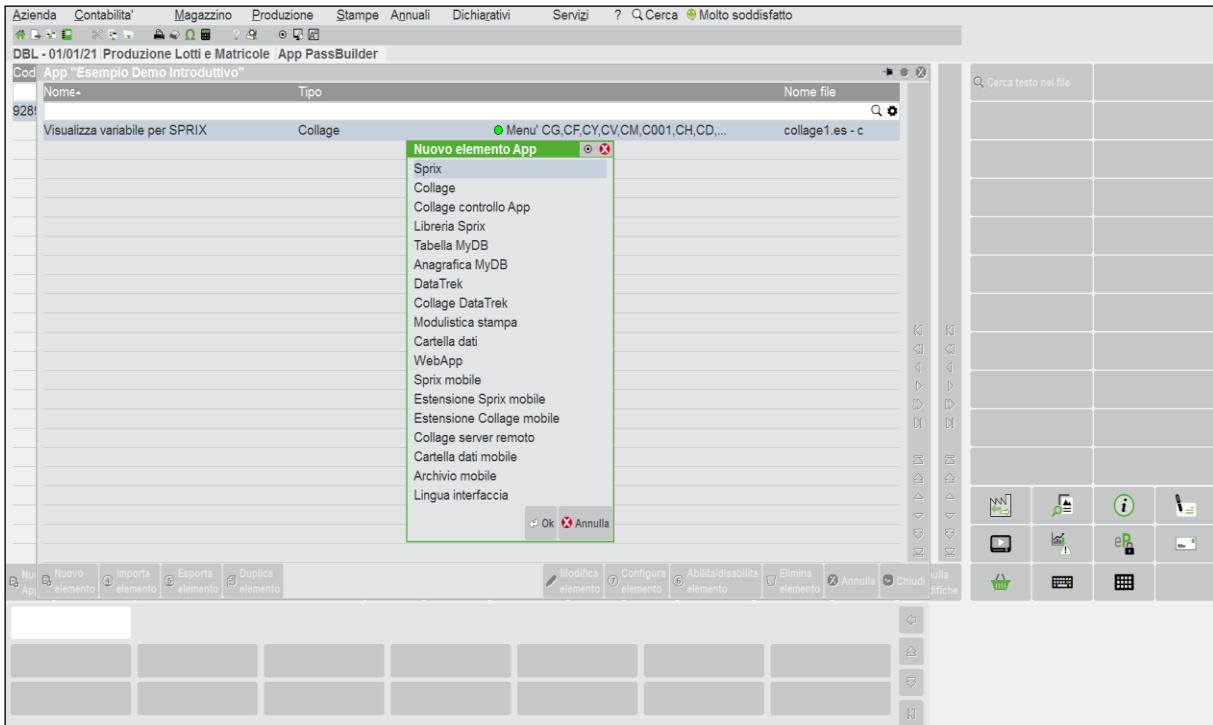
Azienda Contabilita' Magazzino Produzione Stampe Annuali Dichiarativi Servizi ? Cerca Molto soddisfatto

DBL - 01/01/21 Produzione Lotti e Matricole App PassBuilder

Cod App "Esempio Demo Introduttivo"

9289

| Nome | Tipo | | Nome file |
|---|---|---|---|
| Visualizza variabile per SPRIX | Collage | Menu' CG,CF,CY,CV,CM,C001,CH,CD,... | collage1.es - c |

Nuovo elemento App

Sprix
Collage
Collage controllo App
Libreria Sprix
Tabella MyDB
Anagrafica MyDB
DataTrek
Collage DataTrek
Modulistica stampa
Cartella dati
WebApp
Sprix mobile
Estensione Sprix mobile
Estensione Collage mobile
Collage server remoto
Cartella dati mobile
Archivio mobile
Lingua interfaccia

Ok Annulla

Cerca testo nei file

Nuovo elemento Importa elemento Esporta elemento Duplica elemento Modifica elemento Configura elemento Abilita/disabilita elemento Elimina elemento Annulla Chiudi